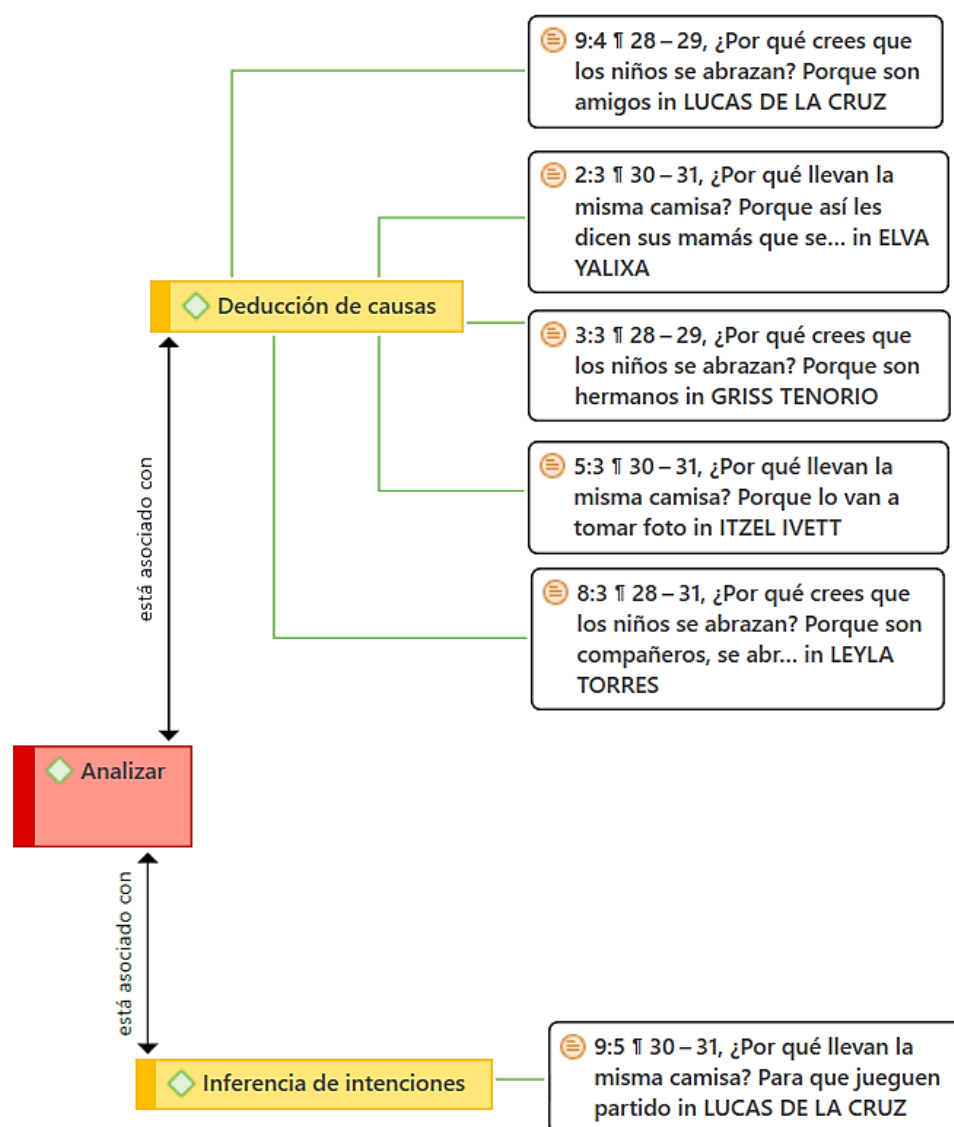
9:4 ¶ 28 – 29, ¿Por qué crees que los niños se abrazan? Porque son amigos in LUCAS DE LA CRUZ

2:3 ¶ 30 – 31, ¿Por qué llevan la misma camisa? Porque así les dicen sus mamás que se... in ELVA YALIXA

Deducción de causas

3:3 ¶ 28 – 29, ¿Por qué crees que los niños se abrazan? Porque son hermanos in GRISS TENORIO

5:3 ¶ 30 – 31, ¿Por qué llevan la misma camisa? Porque lo van a tomar foto in ITZEL IVETT

8:3 ¶ 28 – 31, ¿Por qué crees que los niños se abrazan? Porque son compañeros, se abr... in LEYLA TORRES

está asociado con

Analizar

está asociado con

Inferencia de intenciones

9:5 ¶ 30 – 31, ¿Por qué llevan la misma camisa? Para que jueguen partido in LUCAS DE LA CRUZ